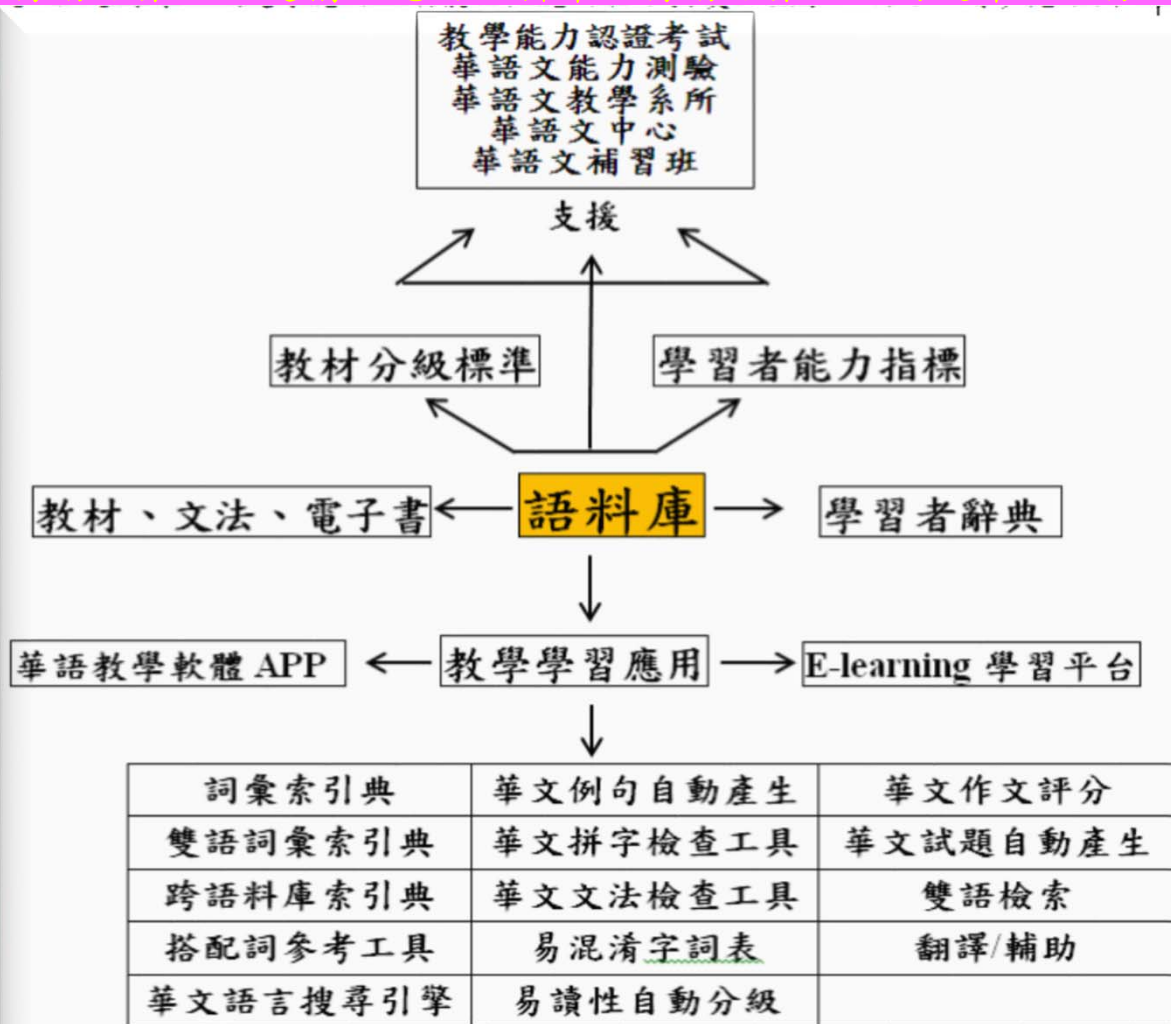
教學能力認證考試
華語文能力測驗
華語文教學系所
華語文中心
華語文補習班

支援

教材分級標準

學習者能力指標

教材、文法、電子書

語料庫

學習者辭典

華語教學軟體 APP

教學學習應用

E-learning 學習平台

| 詞彙索引典 | 華文例句自動產生 | 華文作文評分 |
|---|---|---|
| 雙語詞彙索引典 | 華文拼字檢查工具 | 華文試題自動產生 |
| 跨語料庫索引典 | 華文文法檢查工具 | 雙語檢索 |
| 搭配詞參考工具 | 易混淆字詞表 | 翻譯/輔助 |
| 華文語言搜尋引擎 | 易讀性自動分級 | |